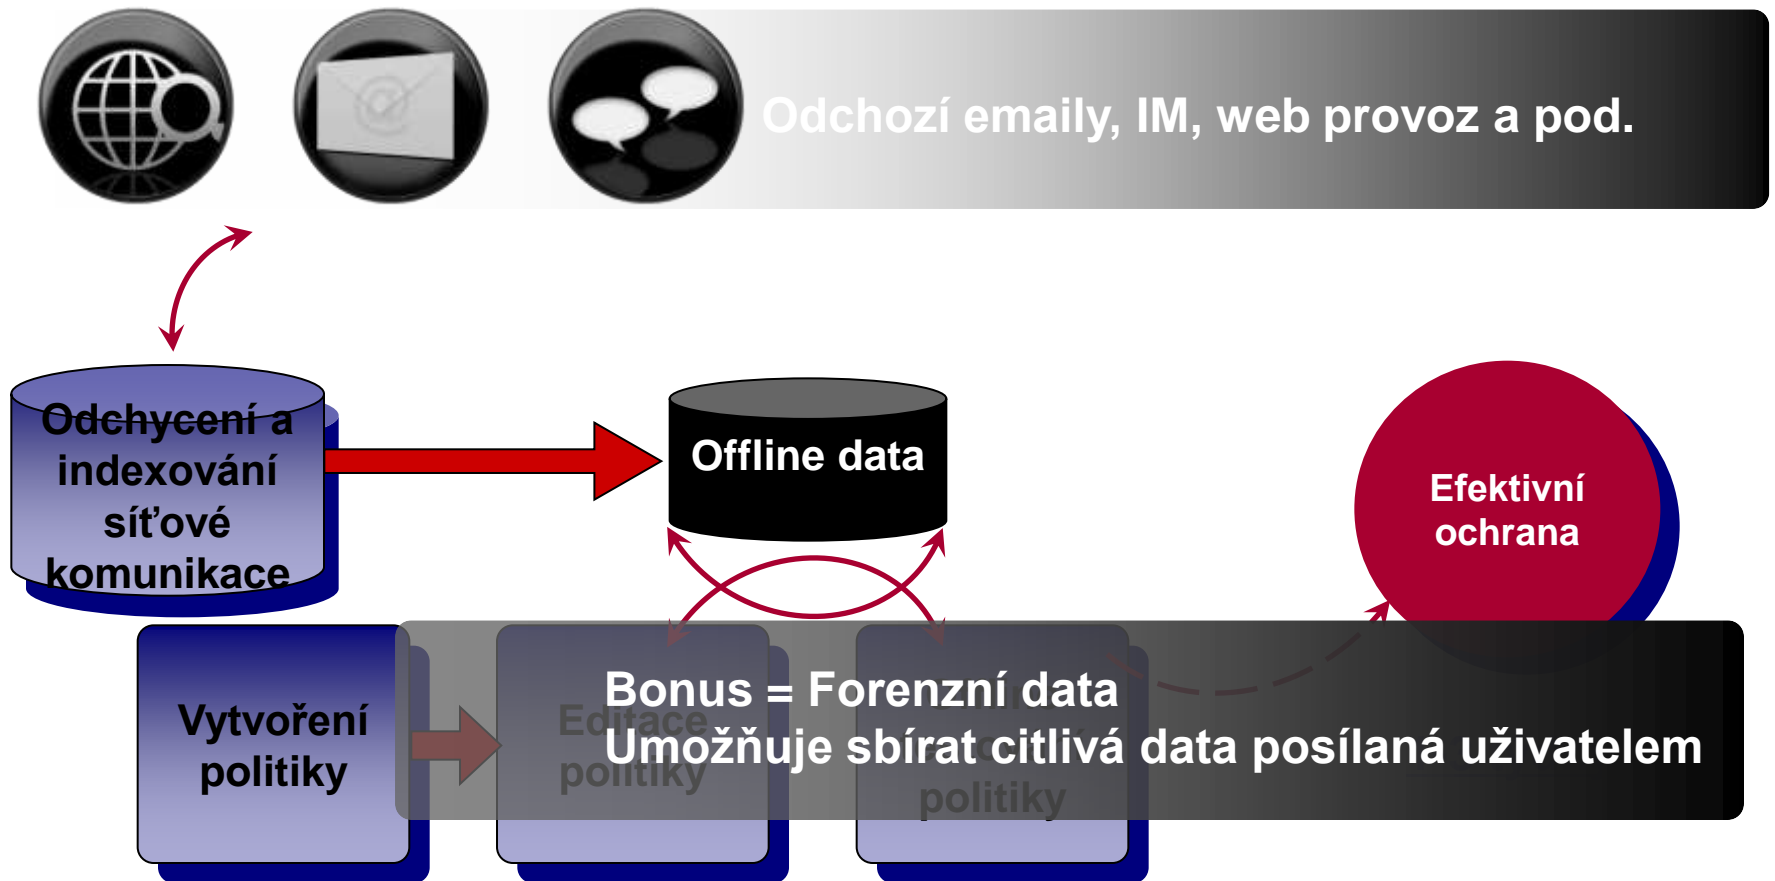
Odchozí emaily, IM, web provoz a pod.

Odchycení a indexování síťové komunikace

Offline data

Efektivní ochrana

Vytvoření politiky

Edifáce politiky

politiky

Bonus = Forenzní data
Umožňuje sbírat citlivá data posílaná uživatelem